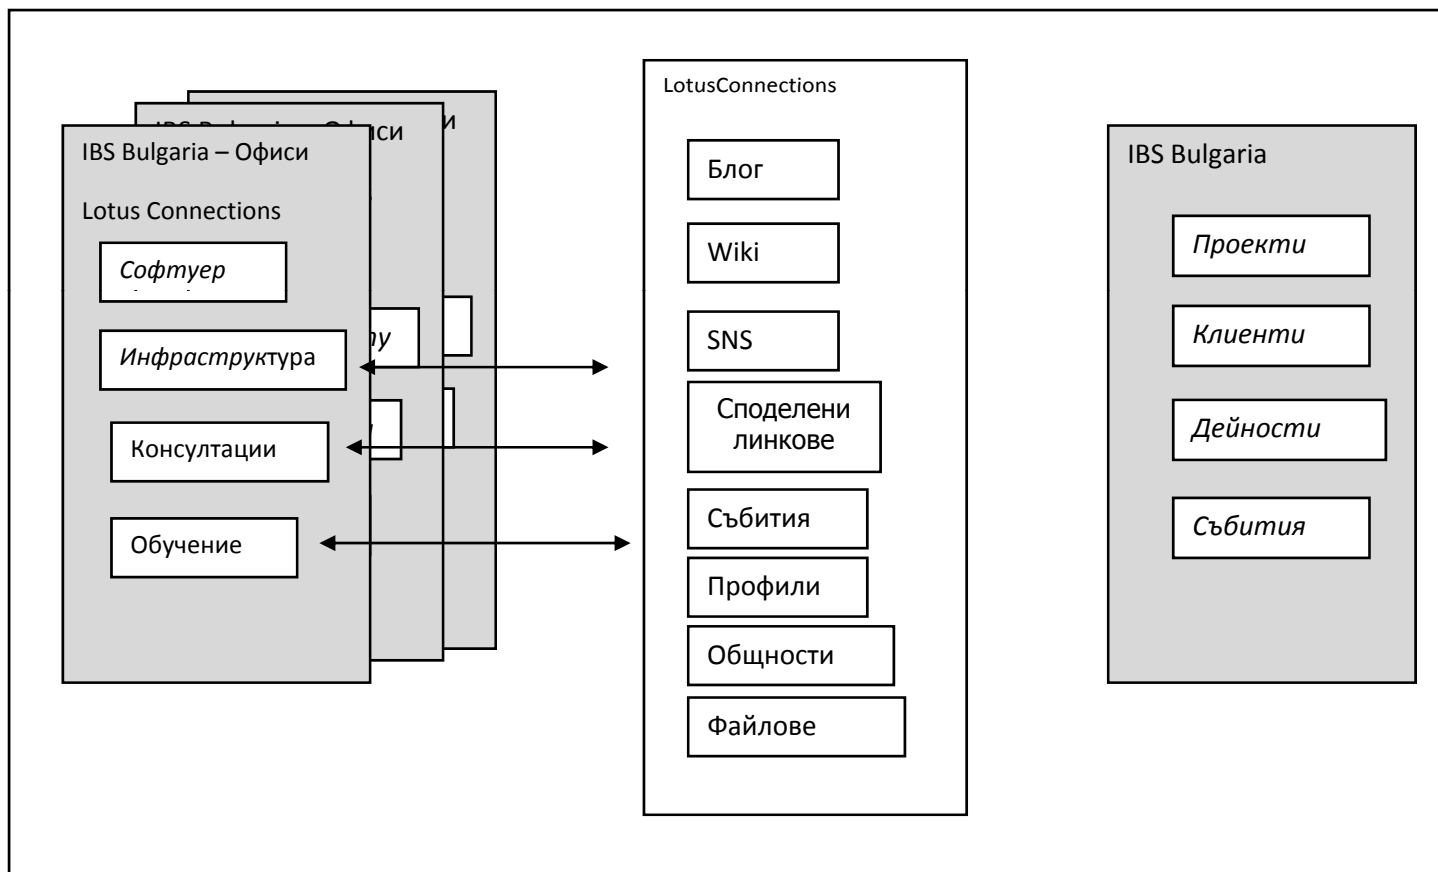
IBS Bulgaria – Офиси

IBS Bulgaria – Офиси

IBS Bulgaria – Офиси

Lotus Connections

Софтуер

Инфраструктура

Консултации

Обучение

ру

LotusConnections

Блог

Wiki

SNS

Споделени линкове

Събития

Профили

Общности

Файлове

IBS Bulgaria

Проекти

Клиенти

Дейности

Събития